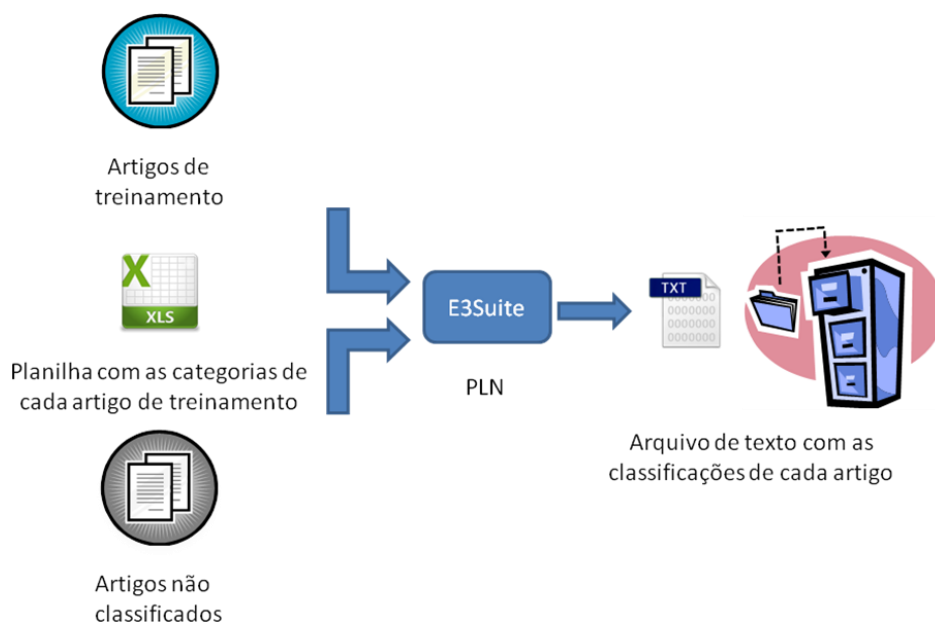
Artigos de treinamento

X
XLS

Planilha com as categorias de cada artigo de treinamento

Artigos não classificados

E3Suite

PLN

TXT
0000000
0000000
0000000
0000000

Arquivo de texto com as classificações de cada artigo